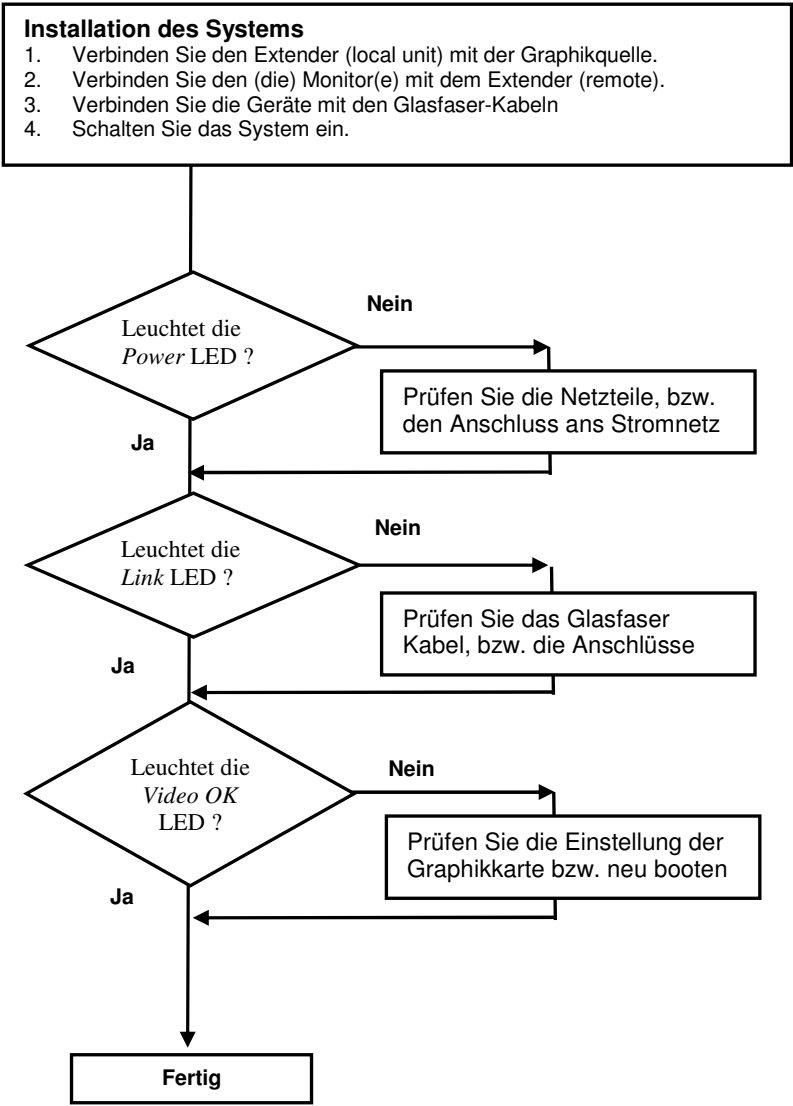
**Installation des Systems**
1. Verbinden Sie den Extender (local unit) mit der Graphikquelle.
2. Verbinden Sie den (die) Monitor(e) mit dem Extender (remote).
3. Verbinden Sie die Geräte mit den Glasfaser-Kabeln
4. Schalten Sie das System ein.

Leuchtet die *Power* LED ?

Nein

Prüfen Sie die Netzteile, bzw. den Anschluss ans Stromnetz

Ja

Leuchtet die *Link* LED ?

Nein

Prüfen Sie das Glasfaser Kabel, bzw. die Anschlüsse

Ja

Leuchtet die *Video OK* LED ?

Nein

Prüfen Sie die Einstellung der Graphikkarte bzw. neu booten

Ja

Fertig